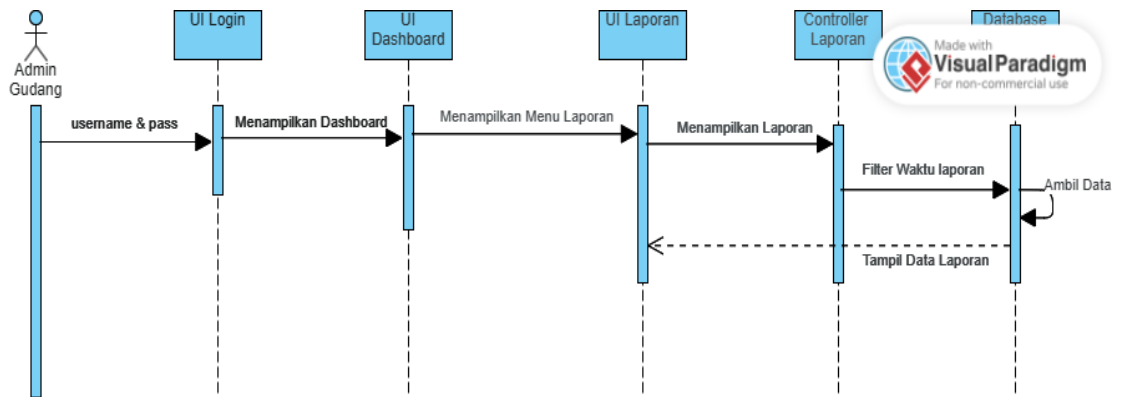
Admin Gudang

UI Login

UI Dashboard

UI Laporan

Controller Laporan

Database

Made with Visual Paradigm For non-commercial use

username & pass

Menampilkan Dashboard

Menampilkan Menu Laporan

Menampilkan Laporan

Filter Waktu laporan

Ambil Data

Tampil Data Laporan